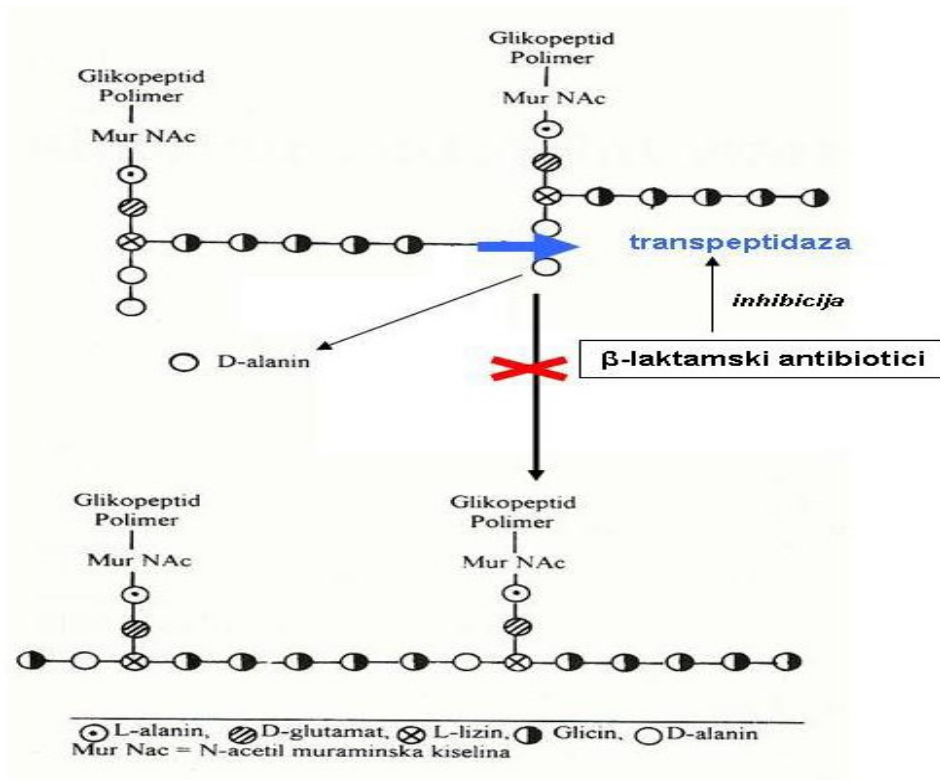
Glikopeptid
Polimer
Mur NAc

Glikopeptid
Polimer
Mur NAc

transpeptidaza

inhibicija

D-alanin

β-laktamski antibiotici

Glikopeptid
Polimer
Mur NAc

Glikopeptid
Polimer
Mur NAc

L-alanin, D-glutamat, L-lizin, Glicin, D-alanin
Mur Nac = N-acetil muraminska kiselina